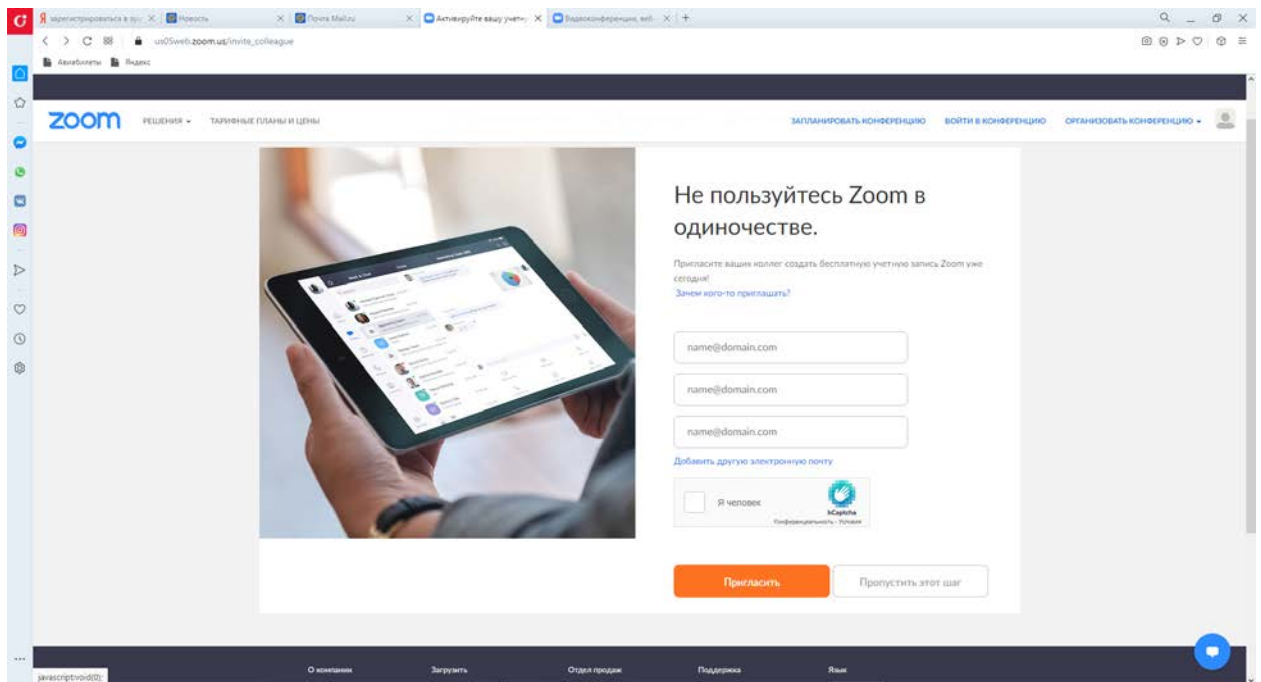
зарегистрироваться в зу | Новости | Почта Mail.ru | Активируйте вашу учетн | Видеоконференции, веб-

us05web.zoom.us/invite_colleague

Авиабилеты Яндекс

zoom РЕШЕНИЯ ТАРИФНЫЕ ПЛАНЫ И ЦЕНЫ ЗАПЛАНИРОВАТЬ КОНФЕРЕНЦИЮ ВОЙТИ В КОНФЕРЕНЦИЮ ОРГАНИЗОВАТЬ КОНФЕРЕНЦИЮ

Не пользуйтесь Zoom в одиночестве.

Пригласите ваших коллег создать бесплатную учетную запись Zoom уже сегодня!

Зачем кого-то приглашать?

name@domain.com

name@domain.com

name@domain.com

Добавить другую электронную почту

Я человек

hCaptcha

Конфиденциальность - Условия

Пригласить

Пропустить этот шаг

О компании Загрузить Отдел продаж Поддержка Язык

javascript:void(0);